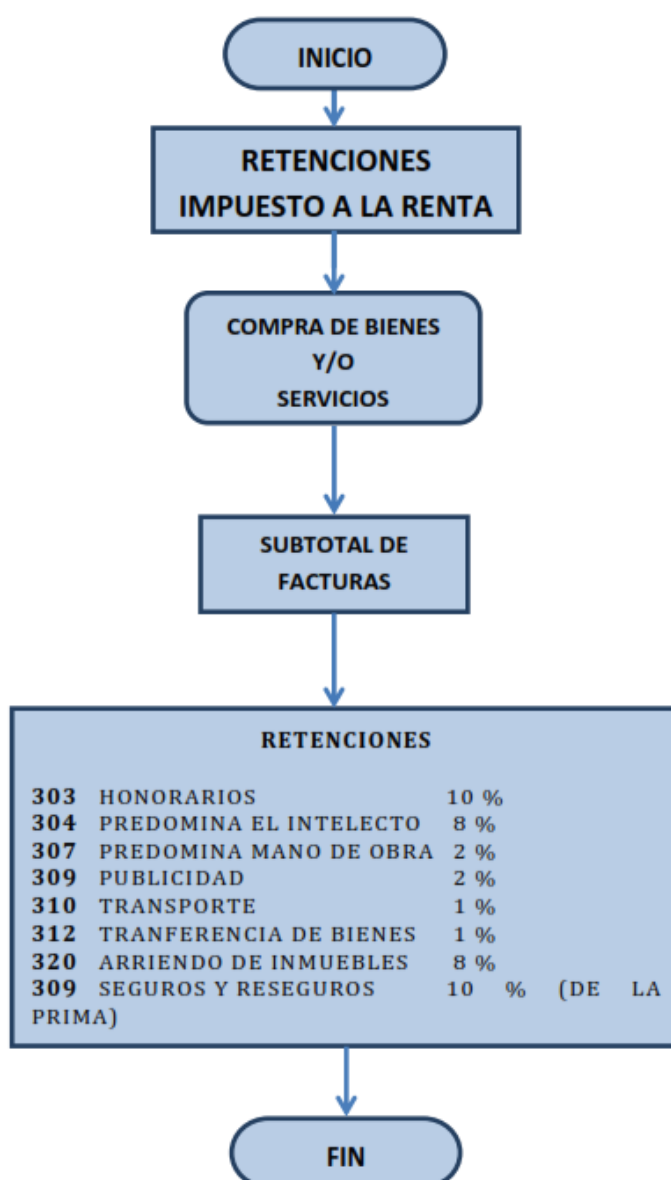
INICIO

RETENCIONES
IMPUESTO A LA RENTA

COMPRA DE BIENES
Y/O
SERVICIOS

SUBTOTAL DE
FACTURAS

RETENCIONES

303 HONORARIOS 10 %
304 PREDOMINA EL INTELECTO 8 %
307 PREDOMINA MANO DE OBRA 2 %
309 PUBLICIDAD 2 %
310 TRANSPORTE 1 %
312 TRANFERENCIA DE BIENES 1 %
320 ARRIENDO DE INMUEBLES 8 %
309 SEGUROS Y RESEGUROS 10 % (DE LA PRIMA)

FIN